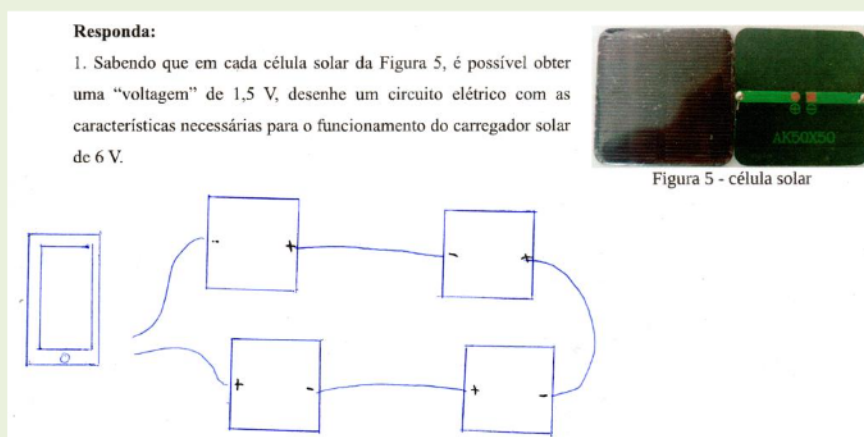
**Responda:**

1. Sabendo que em cada célula solar da Figura 5, é possível obter uma "voltagem" de 1,5 V, desenhe um circuito elétrico com as características necessárias para o funcionamento do carregador solar de 6 V.

AK50X50

Figura 5 - célula solar

-
+
-
+
+
-
+
-